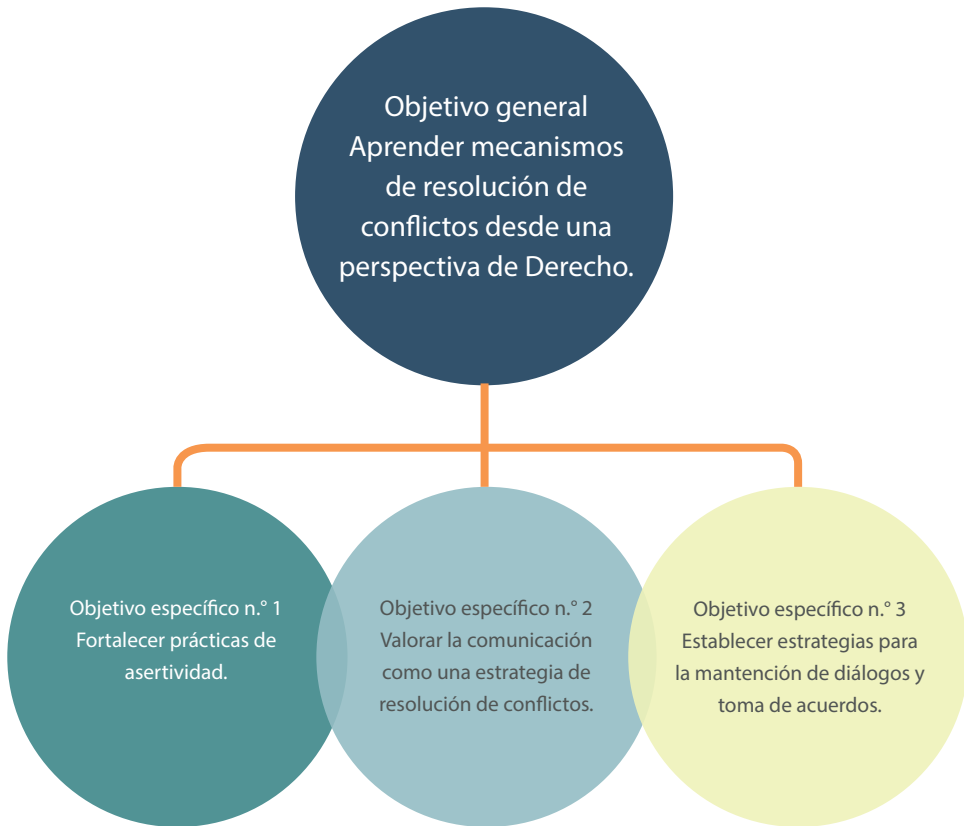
Objetivo general
Aprender mecanismos de resolución de conflictos desde una perspectiva de Derecho.

Objetivo específico n.° 1
Fortalecer prácticas de asertividad.

Objetivo específico n.° 2
Valorar la comunicación como una estrategia de resolución de conflictos.

Objetivo específico n.° 3
Establecer estrategias para la mantención de diálogos y toma de acuerdos.